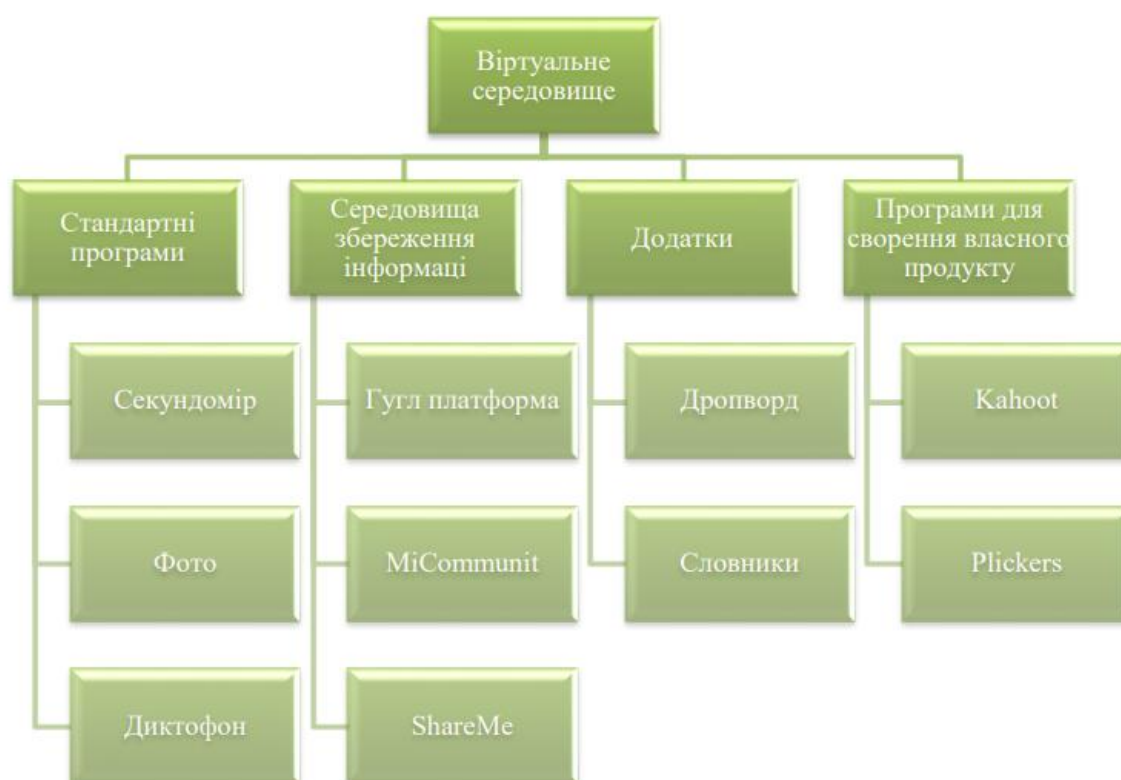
Віртуальне середовище

Стандартні програми

Секундомір

Фото

Диктофон

Середовища збереження інформаці

Гугл платформа

MiCommunit

ShareMe

Додатки

Дропворд

Словники

Програми для сворення власного продукту

Kahoot

Plickers